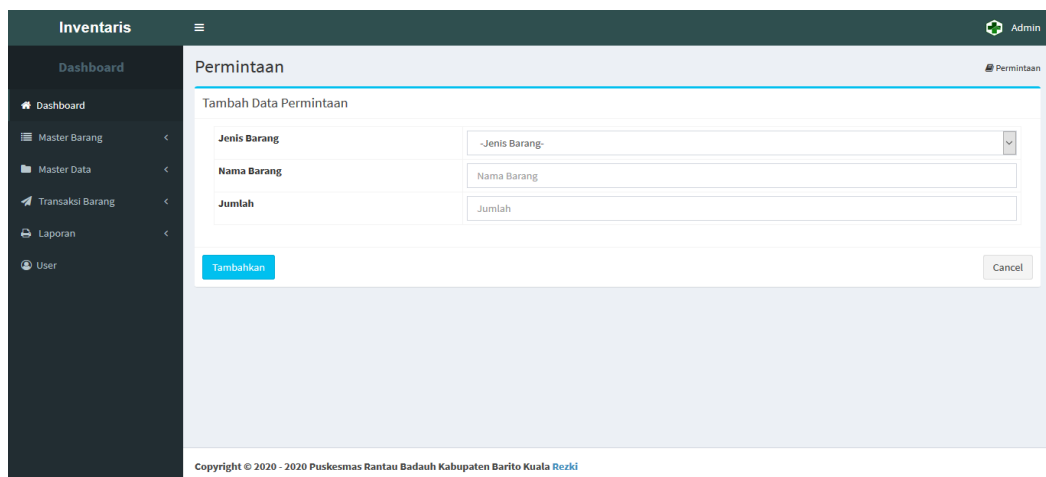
Inventaris

≡

Admin

Dashboard

Dashboard

Master Barang

Master Data

Transaksi Barang

Laporan

User

Permintaan

Permintaan

Tambah Data Permintaan

| Jenis Barang | -Jenis Barang- |
|---|---|
| Nama Barang | Nama Barang |
| Jumlah | Jumlah |

Tambahkan

Cancel

Copyright © 2020 - 2020 Puskesmas Rantau Badauh Kabupaten Barito Kuala Rezki